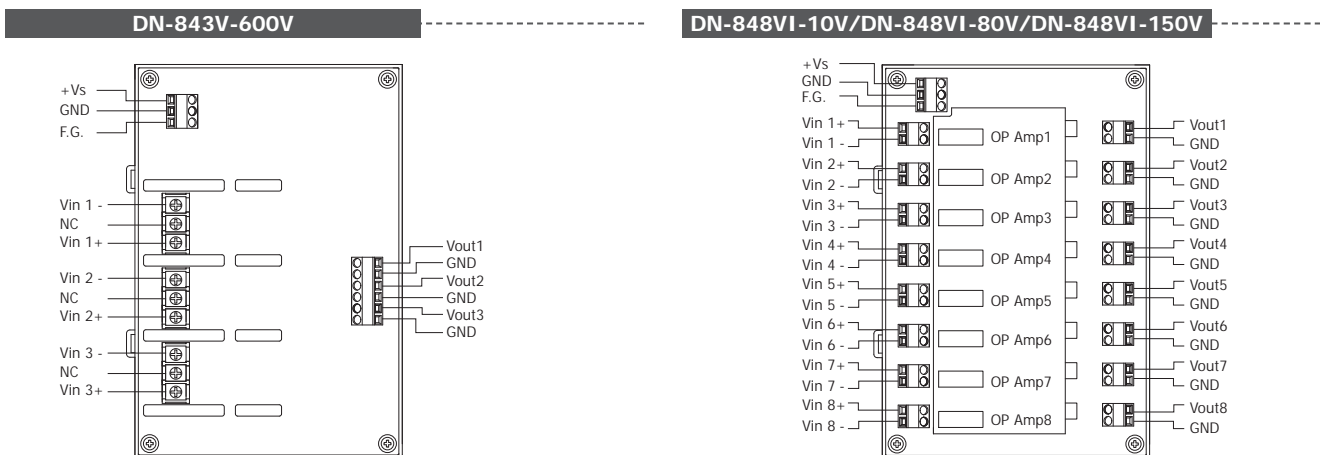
DN-843V-600V

+Vs
GND
F.G.

Vin 1 -
NC
Vin 1+
Vin 2 -
NC
Vin 2+
Vin 3 -
NC
Vin 3+

Vout1
GND
Vout2
GND
Vout3
GND

DN-848VI-10V/DN-848VI-80V/DN-848VI-150V

+Vs
GND
F.G.

Vin 1+
Vin 1 -
OP Amp1
Vout1
GND
Vin 2+
Vin 2 -
OP Amp2
Vout2
GND
Vin 3+
Vin 3 -
OP Amp3
Vout3
GND
Vin 4+
Vin 4 -
OP Amp4
Vout4
GND
Vin 5+
Vin 5 -
OP Amp5
Vout5
GND
Vin 6+
Vin 6 -
OP Amp6
Vout6
GND
Vin 7+
Vin 7 -
OP Amp7
Vout7
GND
Vin 8+
Vin 8 -
OP Amp8
Vout8
GND